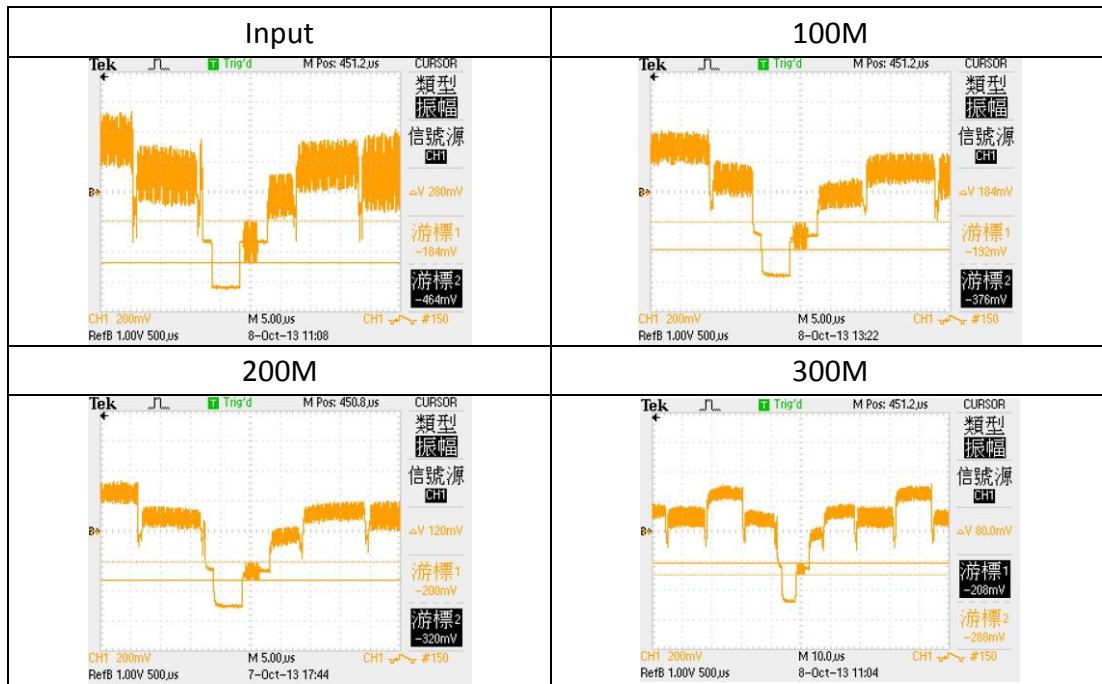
| Input | 100M |
|---|---|
| Tek Trig'd M Pos: 451.2µs CURSOR 類型 振幅 信號源 CH1 △V 280mV 游標1 −184mV 游標2 −464mV CH1 200mV M 5.00µs CH1 #150 RefB 1.00V 500µs 8−Oct−13 11:08 | Tek Trig'd M Pos: 451.2µs CURSOR 類型 振幅 信號源 CH1 △V 184mV 游標1 −132mV 游標2 −376mV CH1 200mV M 5.00µs CH1 #150 RefB 1.00V 500µs 8−Oct−13 13:22 |
| 200M | 300M |
| Tek Trig'd M Pos: 450.8µs CURSOR 類型 振幅 信號源 CH1 △V 120mV 游標1 −200mV 游標2 −320mV CH1 200mV M 5.00µs CH1 #150 RefB 1.00V 500µs 7−Oct−13 17:44 | Tek Trig'd M Pos: 451.2µs CURSOR 類型 振幅 信號源 CH1 △V 80.0mV 游標1 −208mV 游標2 −288mV CH1 200mV M 10.0µs CH1 #150 RefB 1.00V 500µs 8−Oct−13 11:04 |